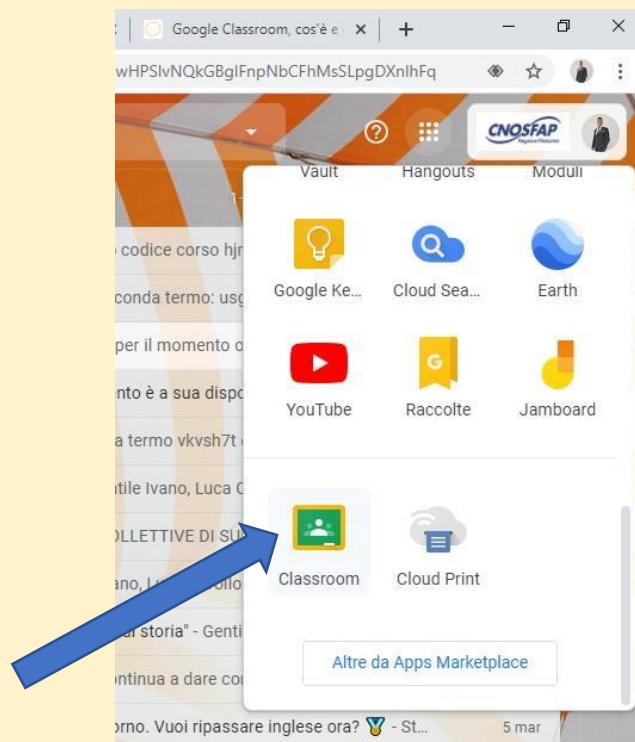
Google Classroom, cos'è e ×

wHPSlvNQkGBglFnpNbCFhMsSLpgDXnlhFq

CNOSFAP

Vault Hangouts Moduli

Google Ke... Cloud Sea... Earth

YouTube Raccolte Jamboard

Classroom Cloud Print

Altre da Apps Marketplace

o codice corso hjr

conda termo: usg

per il momento o

nto è a sua dispo

a termo vkvsh7t

tile Ivano, Luca C

OLLETTIVE DI SU

ano, L

ıl storia" - Genti

ontinua a dare co

orno. Vuoi ripassare inglese ora? - St... 5 mar